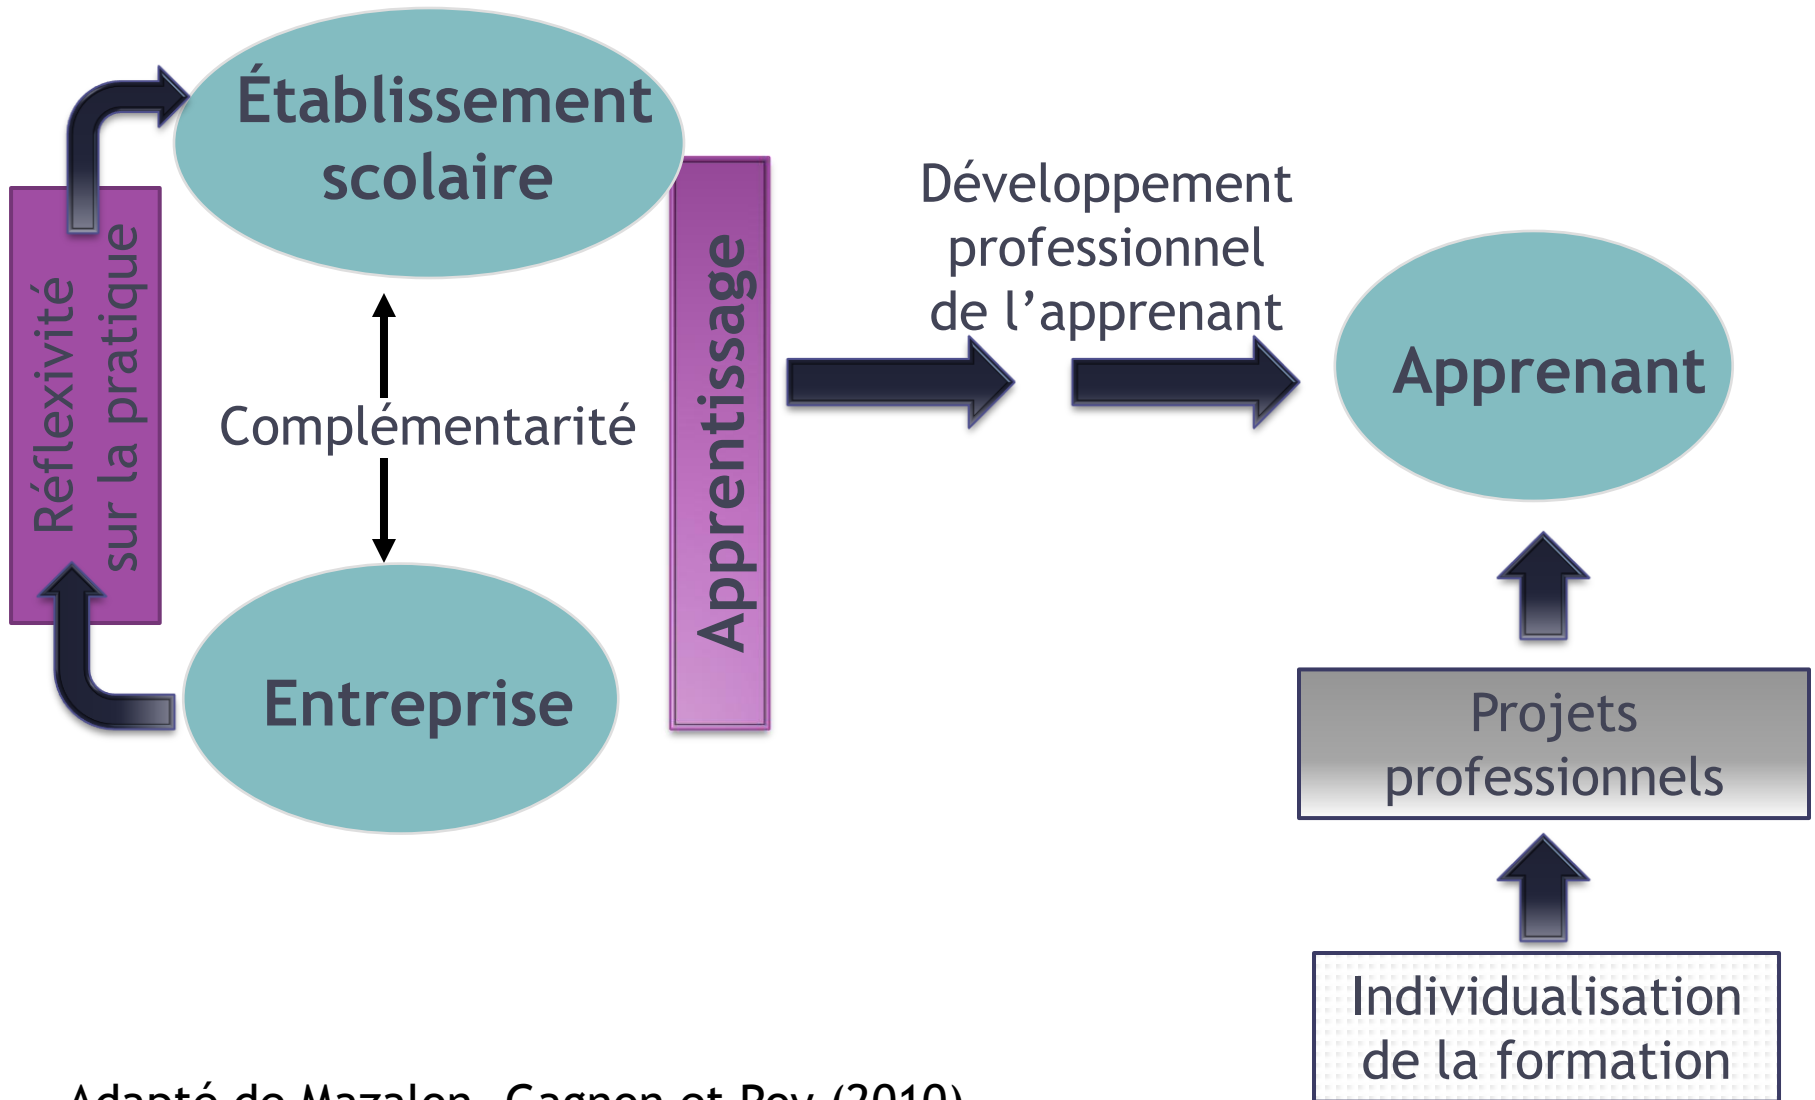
Réflexivité sur la pratique

Établissement scolaire

Complémentarité

Entreprise

Apprentissage

Développement professionnel de l’apprenant

Apprenant

Projets professionnels

Individualisation de la formation

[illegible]